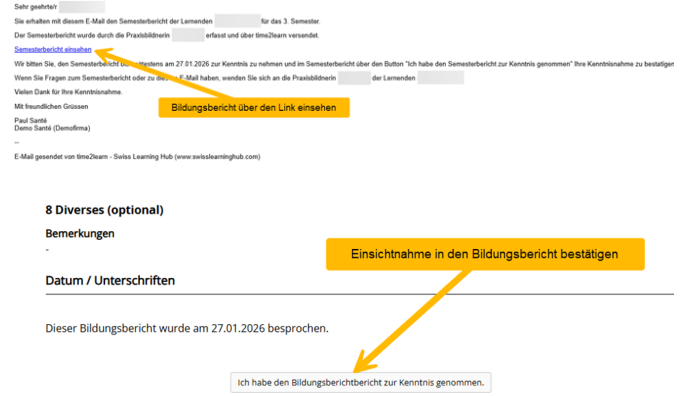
Sehr geehrte/r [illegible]

Sie erhalten mit diesem E-Mail den Semesterbericht der Lernenden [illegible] für das 3. Semester.

Der Semesterbericht wurde durch die Praxisbildnerin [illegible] erfasst und über time2learn versendet.

Semesterbericht einsehen

Wir bitten Sie, den Semesterbericht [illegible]estens am 27.01.2026 zur Kenntnis zu nehmen und im Semesterbericht über den Button "Ich habe den Semesterbericht zur Kenntnis genommen" Ihre Kenntnisnahme zu bestätigen

Wenn Sie Fragen zum Semesterbericht oder zu die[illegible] E-Mail haben, wenden Sie sich an die Praxisbildnerin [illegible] der Lernenden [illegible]

Vielen Dank für Ihre Kenntnisnahme.

Mit freundlichen Grüssen

Paul Santé
Demo Santé (Demofirma)

--

E-Mail gesendet von time2learn - Swiss Learning Hub (www.swisslearninghub.com)

Bildungsbericht über den Link einsehen

8 Diverses (optional)

Bemerkungen

-

Einsichtnahme in den Bildungsbericht bestätigen

Datum / Unterschriften

Dieser Bildungsbericht wurde am 27.01.2026 besprochen.

Ich habe den Bildungsberichtbericht zur Kenntnis genommen.